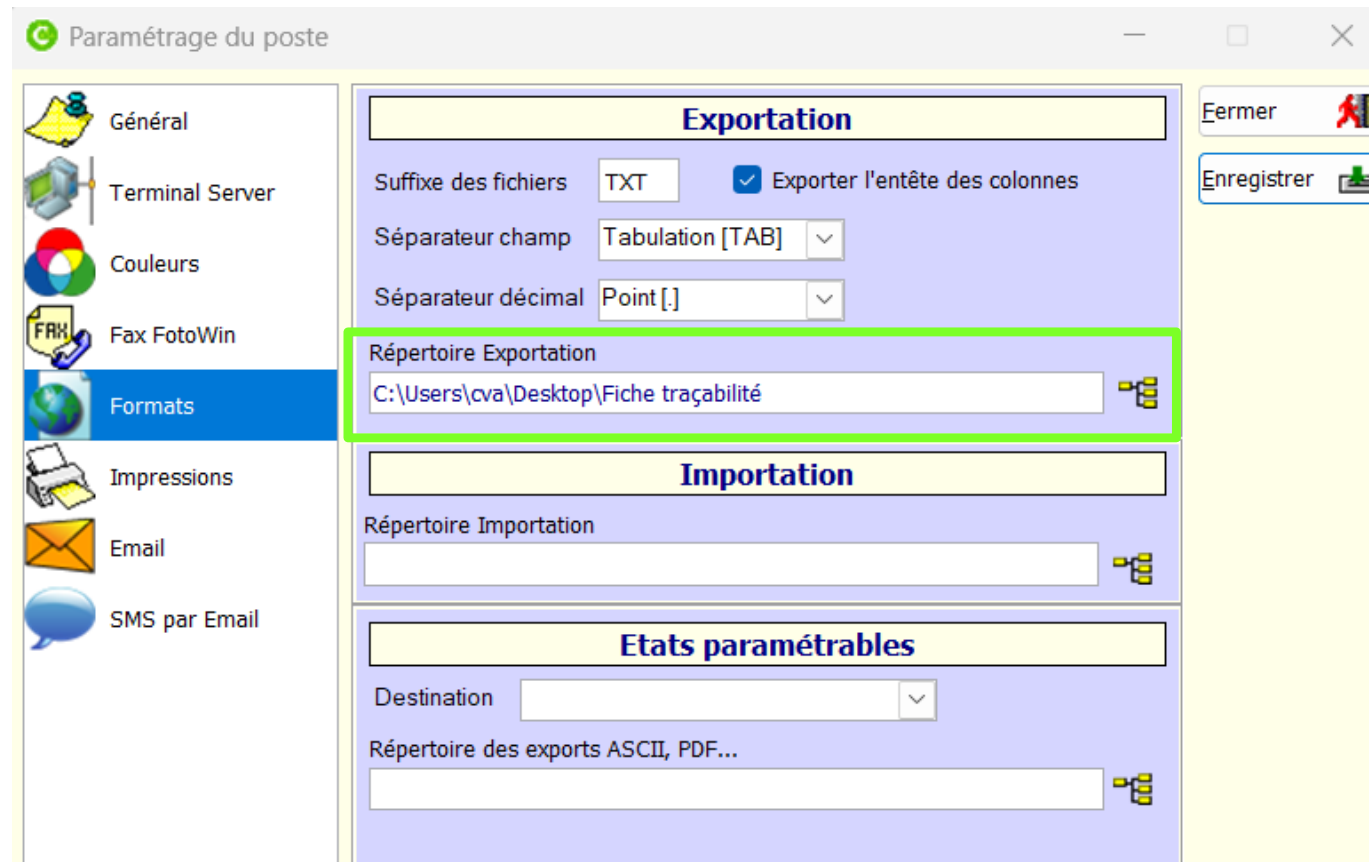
Paramétrage du poste

Général
Terminal Server
Couleurs
FAX
Fax FotoWin
Formats
Impressions
Email
SMS par Email

Exportation

Suffixe des fichiers TXT
Exporter l'entête des colonnes
Séparateur champ Tabulation [TAB]
Séparateur décimal Point [.]

Répertoire Exportation
C:\Users\cva\Desktop\Fiche traçabilité

Importation

Répertoire Importation

Etats paramétrables

Destination

Répertoire des exports ASCII, PDF...

Fermer
Enregistrer